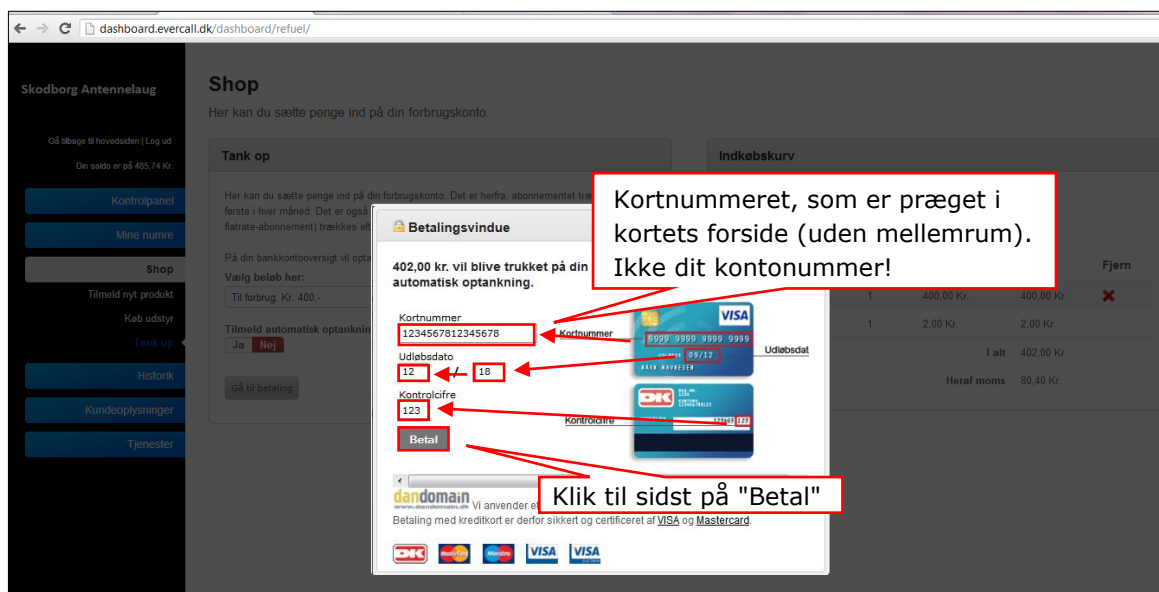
dashboard.evercall.dk/dashboard/refuel/

Skodborg Antennelaug

Gå tilbage til hovedsiden | Log ud

Din saldo er på 485,74 Kr.

Kontrolpanel

Mine numre

Shop

Tilmeld nyt produkt

Køb udstyr

Tank op

Historik

Kundeoplysninger

Tjenester

Shop

Her kan du sætte penge ind på din forbrugskonto.

Tank op

Her kan du sætte penge ind på din forbrugskonto. Det er herfra, abonnementet tr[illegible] første i hver måned. Det er også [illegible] flatrate-abonnement) trækkes ef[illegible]

På din bankkontooversigt vil opt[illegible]

Vælg beløb her:

Til forbrug: Kr. 400,-

Tilmeld automatisk optankni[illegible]

Ja Nej

Gå til betaling

Indkøbskurv

Fjern

| 1 | 400,00 Kr. | 400,00 Kr. |
|---|---|---|
| 1 | 2,00 Kr. | 2,00 Kr. |

I alt 402,00 Kr.

Heraf moms 80,40 Kr.

Betalingsvindue

402,00 kr. vil blive trukket på din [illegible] automatisk optankning.

Kortnummer

1234567812345678

Udløbsdato

12 / 18

Kontrolcifre

123

Betal

Kortnummer

Udløbsdat

Kontrolcifre

VISA

9999 9999 9999 9999

09/12

HANS HANSEN

dandomain Vi anvender e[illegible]

Betaling med kreditkort er derfor sikkert og certificeret af VISA og Mastercard.

DK MasterCard Maestro VISA VISA

Kortnummeret, som er præget i kortets forside (uden mellemrum). Ikke dit kontonummer!

Klik til sidst på "Betal"